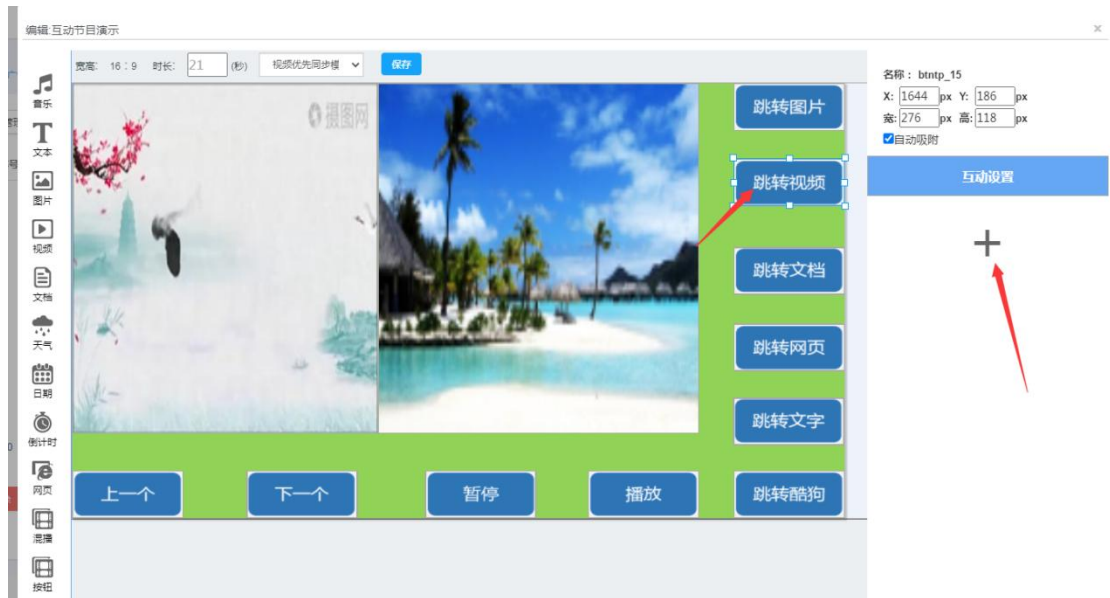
编辑:互动节目演示

×

音乐
文本
图片
视频
文档
天气
日期
倒计时
网页
混播
按钮

宽高: 16:9 时长: 21 (秒) 视频优先同步模 保存

摄图网

跳转图片
跳转视频
跳转文档
跳转网页
跳转文字
上一个
下一个
暂停
播放
跳转酷狗

名称: btntp_15
X: 1644 px Y: 186 px
宽: 276 px 高: 118 px
自动吸附

互动设置

+